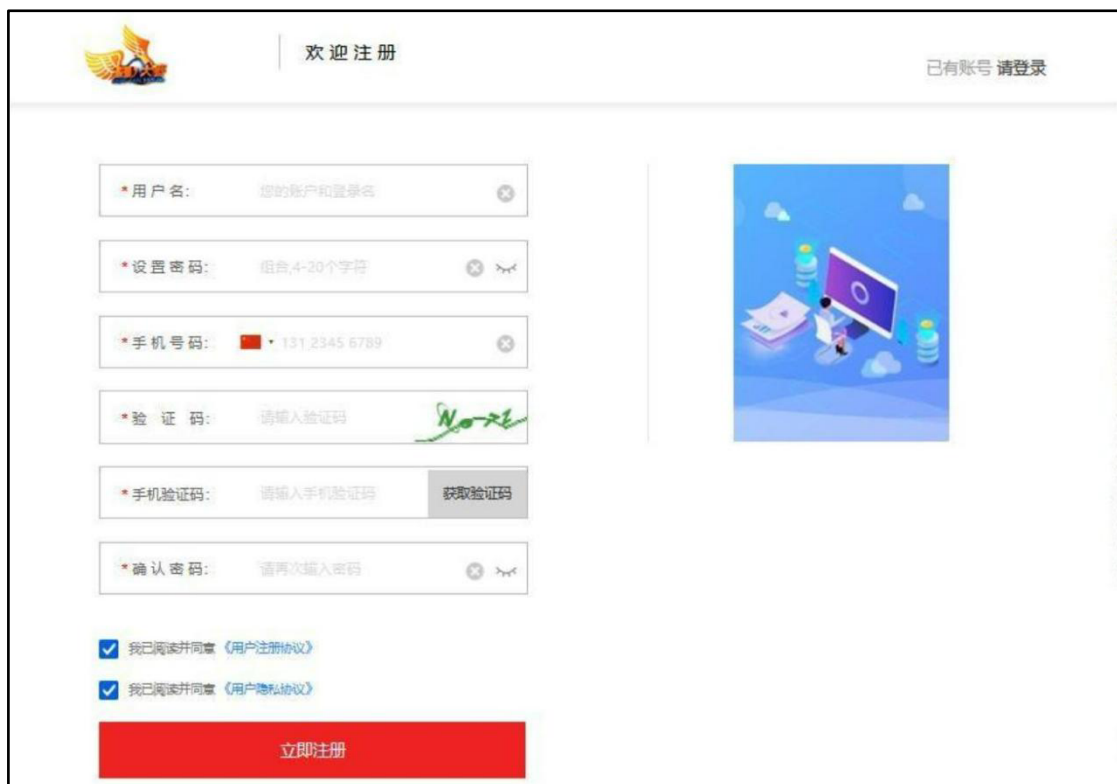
欢迎注册

已有账号 请登录

*用户名: 您的账户和登录名

*设置密码: 组合,4-20个字符

*手机号码: 131 2345 6789

*验 证 码: 请输入验证码 Norz

*手机验证码: 请输入手机验证码 获取验证码

*确认密码: 请再次输入密码

我已阅读并同意《用户注册协议》

我已阅读并同意《用户隐私协议》

立即注册